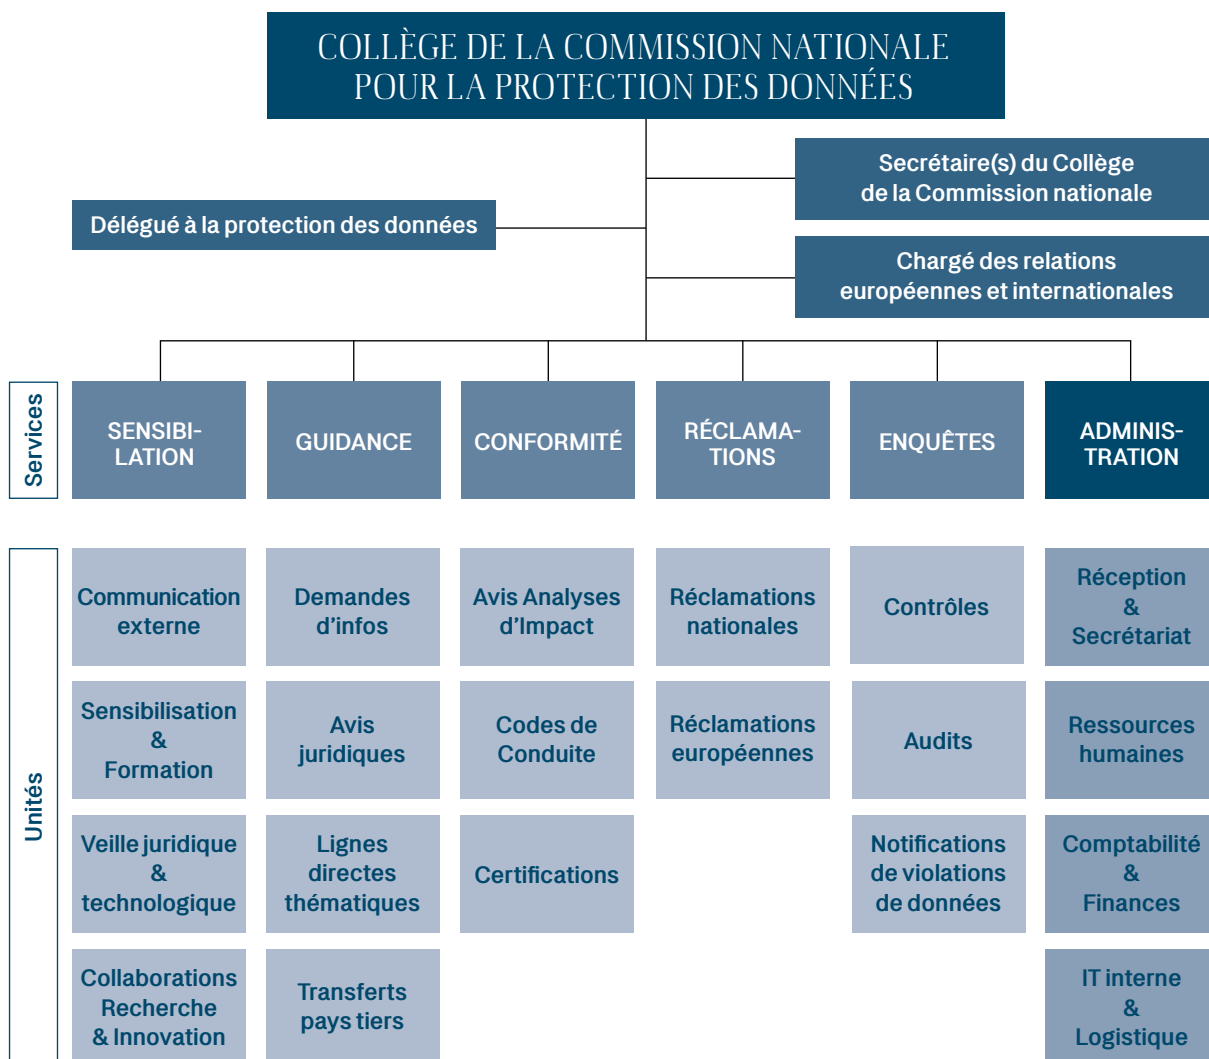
COLLÈGE DE LA COMMISSION NATIONALE POUR LA PROTECTION DES DONNÉES

Secrétaire(s) du Collège de la Commission nationale

Délégué à la protection des données

Chargé des relations européennes et internationales

Services

SENSIBILISATION

GUIDANCE

CONFORMITÉ

RÉCLAMATIONS

ENQUÊTES

ADMINISTRATION

Unités

Communication externe

Sensibilisation & Formation

Veille juridique & technologique

Collaborations Recherche & Innovation

Demandes d'infos

Avis juridiques

Lignes directes thématiques

Transferts pays tiers

Avis Analyses d'Impact

Codes de Conduite

Certifications

Réclamations nationales

Réclamations européennes

Contrôles

Audits

Notifications de violations de données

Réception & Secrétariat

Ressources humaines

Comptabilité & Finances

IT interne & Logistique